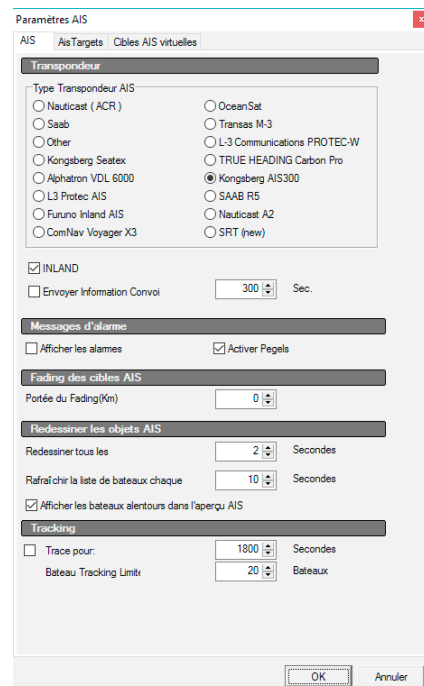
Paramètres AIS

AIS | AisTargets | Cibles AIS virtuelles

Transpondeur

Type Transpondeur AIS

Nauticast ( ACR )
Saab
Other
Kongsberg Seatex
Alphatron VDL 6000
L3 Protec AIS
Furuno Inland AIS
ComNav Voyager X3
OceanSat
Transas M-3
L-3 Communications PROTEC-W
TRUE HEADING Carbon Pro
Kongsberg AIS300
SAAB R5
Nauticast A2
SRT (new)

INLAND
Envoyer Information Convoi 300 Sec.

Messages d'alarme

Afficher les alarmes
Activer Pegels

Fading des cibles AIS

Portée du Fading(Km) 0

Redessiner les objets AIS

Redessiner tous les 2 Secondes
Rafraîchir la liste de bateaux chaque 10 Secondes
Afficher les bateaux alentours dans l'aperçu AIS

Tracking

Trace pour: 1800 Secondes
Bateau Tracking Limite 20 Bateaux

OK Annuler